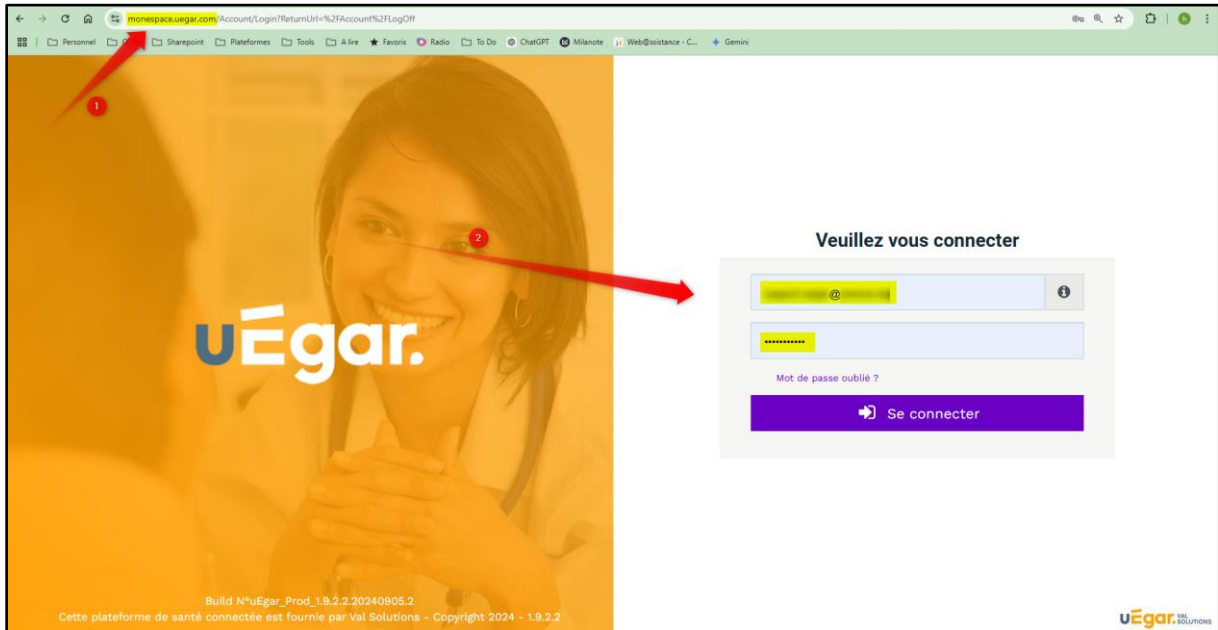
monespace.uegar.com/Account/Login?ReturnUrl=%2FAccount%2FLogOff

Personnel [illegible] Sharepoint Plateformes Tools A lire Favoris Radio To Do ChatGPT Milanote Web@ssistance - C... Gemini

1

2

uEgar.

Veuillez vous connecter

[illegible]@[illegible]

•••••••••••

Mot de passe oublié ?

Se connecter

Build N°uEgar_Prod_1.9.2.2.20240905.2
Cette plateforme de santé connectée est fournie par Val Solutions - Copyright 2024 - 1.9.2.2

uEgar. VAL SOLUTIONS